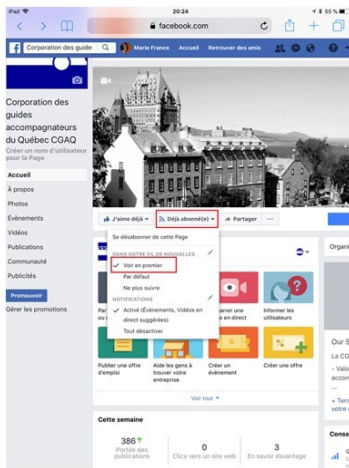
iPad 20:24 15 %

facebook.com

Corporation des guide Marie France Accueil Retrouver des amis

Corporation des guides accompagnateurs du Québec CGAQ

Créer un nom d'utilisateur pour la Page

Accueil

À propos

Photos

Événements

Vidéos

Publications

Communauté

Publicités

Promouvoir

Gérer les promotions

J'aime déjà Déjà abonné(e) Partager ...

Se désabonner de cette Page

DANS VOTRE FIL DE NOUVELLES

Voir en premier

Par défaut

Ne plus suivre

NOTIFICATIONS

Activé (Événements, Vidéos en direct suggérées)

Tout désactiver

Organi

en direct

Informer les utilisateurs

Publier une offre d'emploi

Aide les gens à trouver votre entreprise

Créer un événement

Créer une publicité

Voir tout

Cette semaine

386 Portée des publications

0 Clics vers un site web

3 En savoir davantage

Our S

La CG

Consi